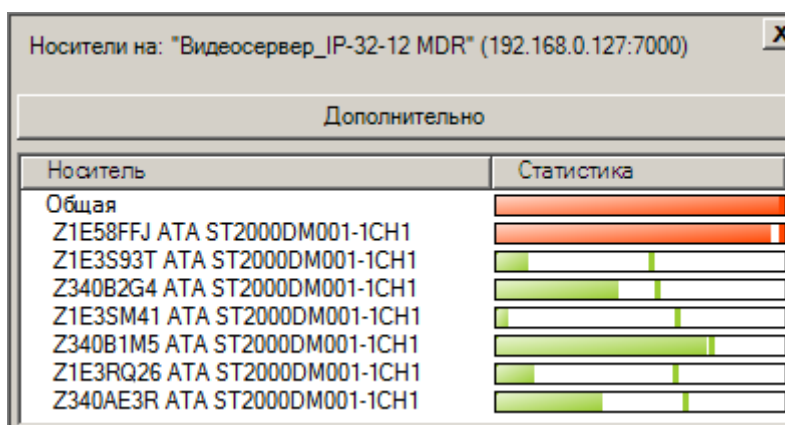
Носители на: "Видеосервер_IP-32-12 MDR" (192.168.0.127:7000)

X

Дополнительно

| Носитель | Статистика |
|---|---|
| Общая | |
| Z1E58FFJ ATA ST2000DM001-1CH1 | |
| Z1E3S93T ATA ST2000DM001-1CH1 | |
| Z340B2G4 ATA ST2000DM001-1CH1 | |
| Z1E3SM41 ATA ST2000DM001-1CH1 | |
| Z340B1M5 ATA ST2000DM001-1CH1 | |
| Z1E3RQ26 ATA ST2000DM001-1CH1 | |
| Z340AE3R ATA ST2000DM001-1CH1 | |